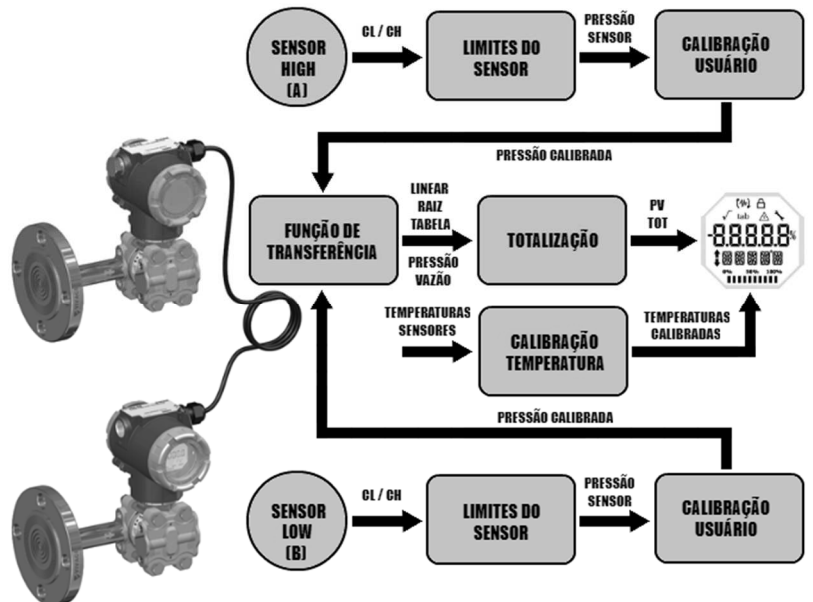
SENSOR HIGH (A)

CL / CH

LIMITES DO SENSOR

PRESSÃO SENSOR

CALIBRAÇÃO USUÁRIO

PRESSÃO CALIBRADA

FUNÇÃO DE TRANSFERÊNCIA

LINEAR RAIZ TABELA

PRESSÃO VAZÃO

TOTALIZAÇÃO

PV TOT

-8.8.8.8.8 %

0% 50% 100%

TEMPERATURAS SENSORES

CALIBRAÇÃO TEMPERATURA

TEMPERATURAS CALIBRADAS

PRESSÃO CALIBRADA

SENSOR LOW (B)

CL / CH

LIMITES DO SENSOR

PRESSÃO SENSOR

CALIBRAÇÃO USUÁRIO